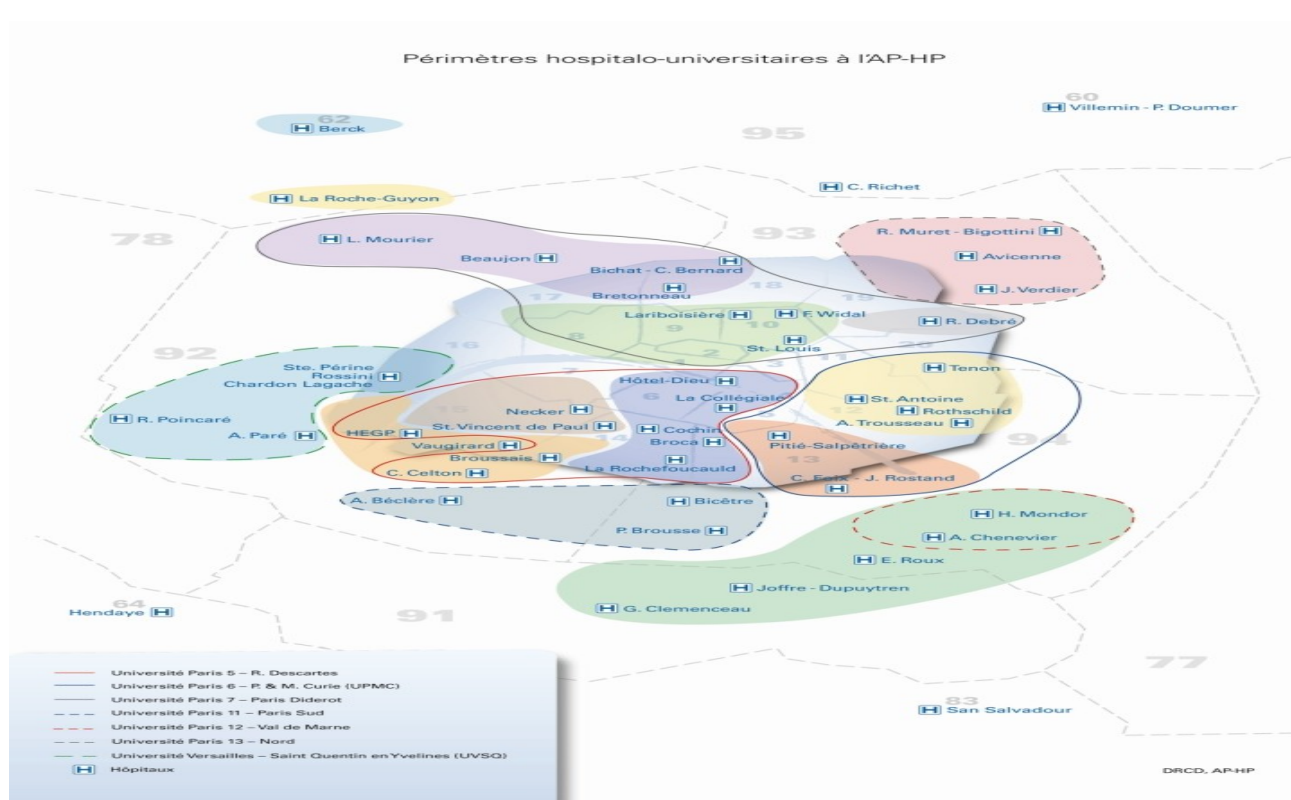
Périmètres hospitalo-universitaires à l'AP-HP

60
H Villemin - P. Doumer

62
H Berck

95

H C. Richet

H La Roche-Guyon

78

H L. Mourier

93

R. Muret - Bigottini H

H Avicenne

H J. Verdier

Beaujon H

H
Bichat - C. Bernard

H
Bretonneau

17 18 19

Lariboisière H H F. Widal

H R. Debré

9 10

8

H
St. Louis

16 2 3 11 20

92

Ste. Périne
Rossini H
Chardon Lagache

H Tenon

H
Hôtel-Dieu

4

La Collégiale
H

H St. Antoine

H Rothschild

A. Trousseau H

H R. Poincaré

15

Necker H

St. Vincent de Paul H

H Cochin

6 12

HEGP H

A. Paré H

Vaugirard H

Broca H

H
Pitié-Salpêtrière

94

Broussais H

14

H
La Rochefoucauld

13

C. Celton H

C. Foix - J. Rostand
H

A. Béclère H

H Bicêtre

P. Brousse H

H H. Mondor

H A. Chenevier

H E. Roux

H Joffre - Dupuytren

64
Hendaye H

H G. Clemenceau

91

77

83
H San Salvadour

Université Paris 5 – R. Descartes
Université Paris 6 – P. & M. Curie (UPMC)
Université Paris 7 – Paris Diderot
Université Paris 11 – Paris Sud
Université Paris 12 – Val de Marne
Université Paris 13 – Nord
Université Versailles – Saint Quentin en Yvelines (UVSQ)
H Hôpitaux

DRCD, AP-HP